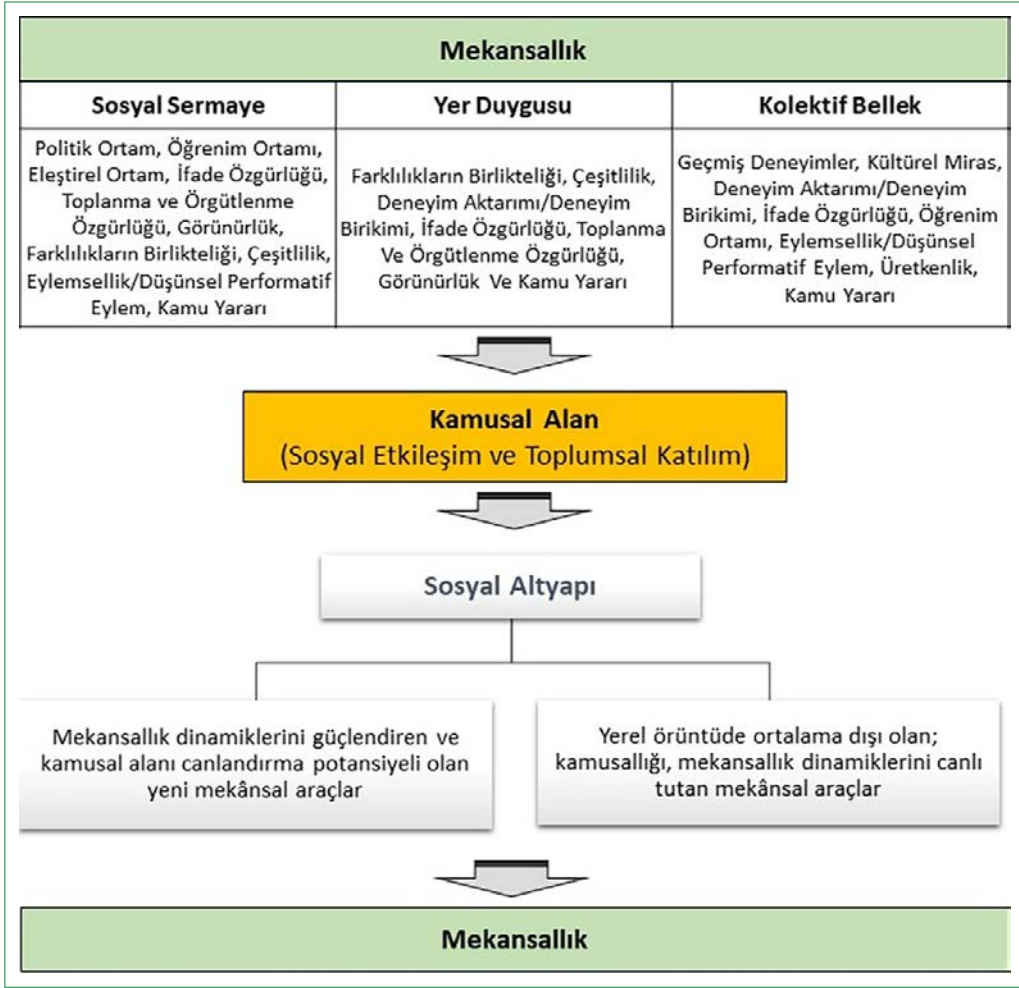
Mekansallık

| Sosyal Sermaye | Yer Duygusu | Kolektif Bellek |
|---|---|---|
| Politik Ortam, Öğrenim Ortamı, Eleştirel Ortam, İfade Özgürlüğü, Toplanma ve Örgütlenme Özgürlüğü, Görünürlük, Farklılıkların Birlikteliği, Çeşitlilik, Eylemsellik/Düşünsel Performatif Eylem, Kamu Yararı | Farklılıkların Birlikteliği, Çeşitlilik, Deneyim Aktarımı/Deneyim Birikimi, İfade Özgürlüğü, Toplanma Ve Örgütlenme Özgürlüğü, Görünürlük Ve Kamu Yararı | Geçmiş Deneyimler, Kültürel Miras, Deneyim Aktarımı/Deneyim Birikimi, İfade Özgürlüğü, Öğrenim Ortamı, Eylemsellik/Düşünsel Performatif Eylem, Üretkenlik, Kamu Yararı |

Kamusal Alan
(Sosyal Etkileşim ve Toplumsal Katılım)

Sosyal Altyapı

Mekansallık dinamiklerini güçlendiren ve kamusal alanı canlandırma potansiyeli olan yeni mekânsal araçlar

Yerel örüntüde ortalama dışı olan; kamusallığı, mekansallık dinamiklerini canlı tutan mekânsal araçlar

Mekansallık